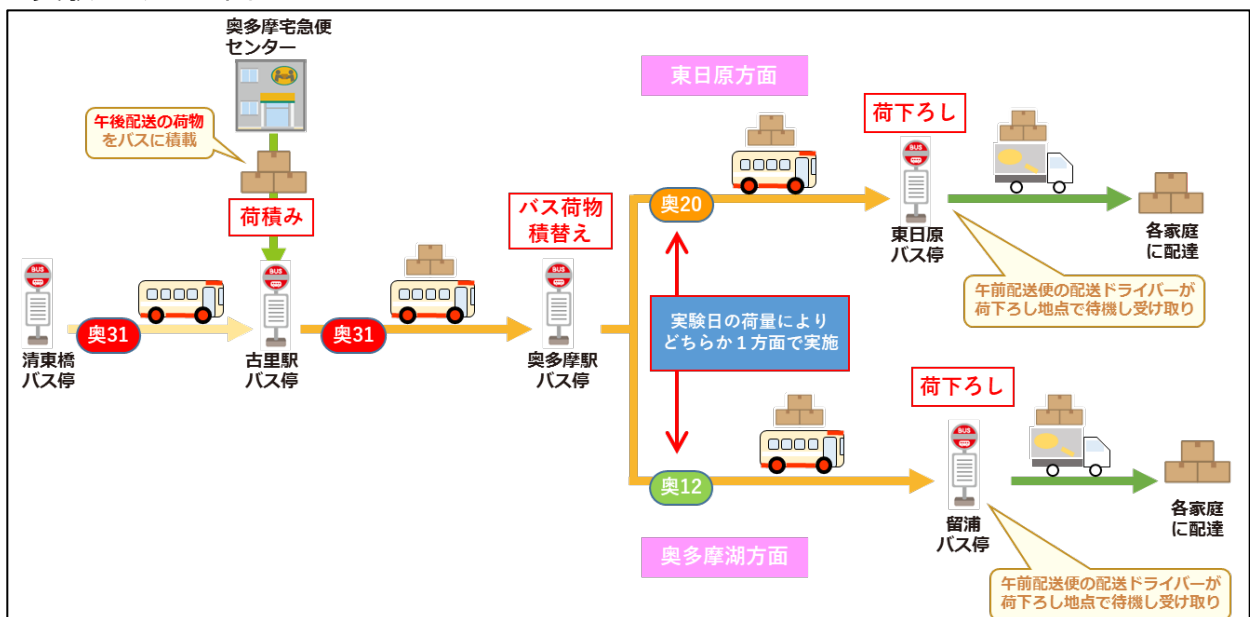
奥多摩宅急便センター

午後配送の荷物をバスに積載

荷積み

BUS

清東橋バス停

奥31

古里駅バス停

奥31

バス荷物積替え

奥多摩駅バス停

東日原方面

奥20

荷下ろし

東日原バス停

各家庭に配達

午前配送便の配送ドライバーが荷下ろし地点で待機し受け取り

実験日の荷量によりどちらか１方面で実施

荷下ろし

奥12

留浦バス停

各家庭に配達

奥多摩湖方面

午前配送便の配送ドライバーが荷下ろし地点で待機し受け取り